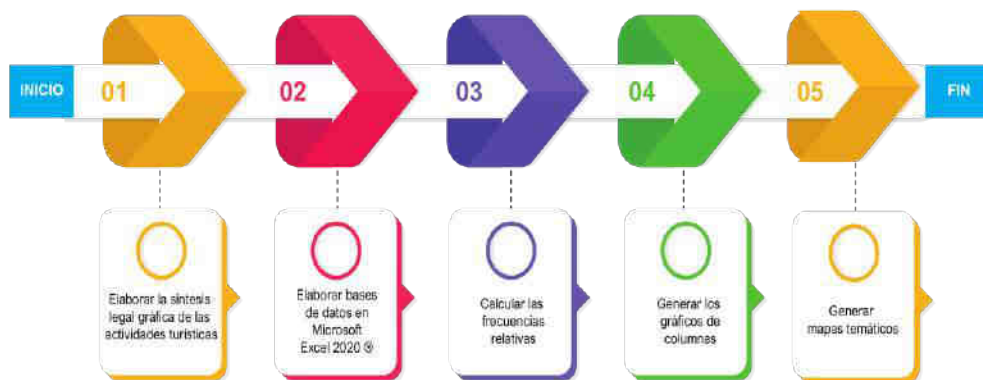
INICIO

01

02

03

04

05

FIN

Elaborar la síntesis legal gráfica de las actividades turísticas

Elaborar bases de datos en Microsoft Excel 2020 ®

Calcular las frecuencias relativas

Generar los gráficos de columnas

Generar mapas temáticos